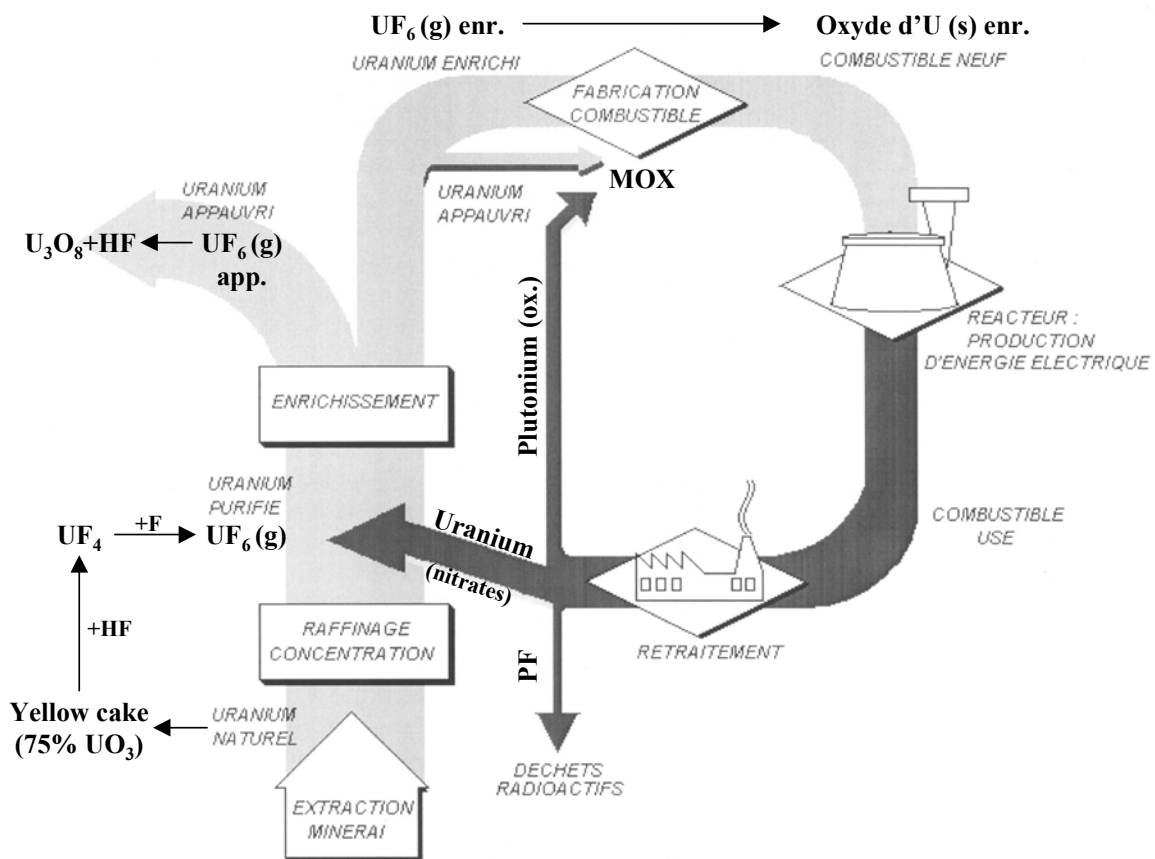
$UF_6$ (g) enr. → Oxyde d'U (s) enr.

URANIUM ENRICHI

COMBUSTIBLE NEUF

FABRICATION COMBUSTIBLE

MOX

URANIUM APPAUVRI

URANIUM APPAUVRI

$U_3O_8$+HF ← $UF_6$ (g) app.

REACTEUR : PRODUCTION D'ENERGIE ELECTRIQUE

Plutonium (ox.)

ENRICHISSEMENT

URANIUM PURIFIE

$UF_4$ +F → $UF_6$ (g)

Uranium (nitrates)

COMBUSTIBLE USE

+HF

RAFFINAGE CONCENTRATION

PF

RETRAITEMENT

Yellow cake (75% $UO_3$) ← URANIUM NATUREL

DECHETS RADIOACTIFS

EXTRACTION MINERAI